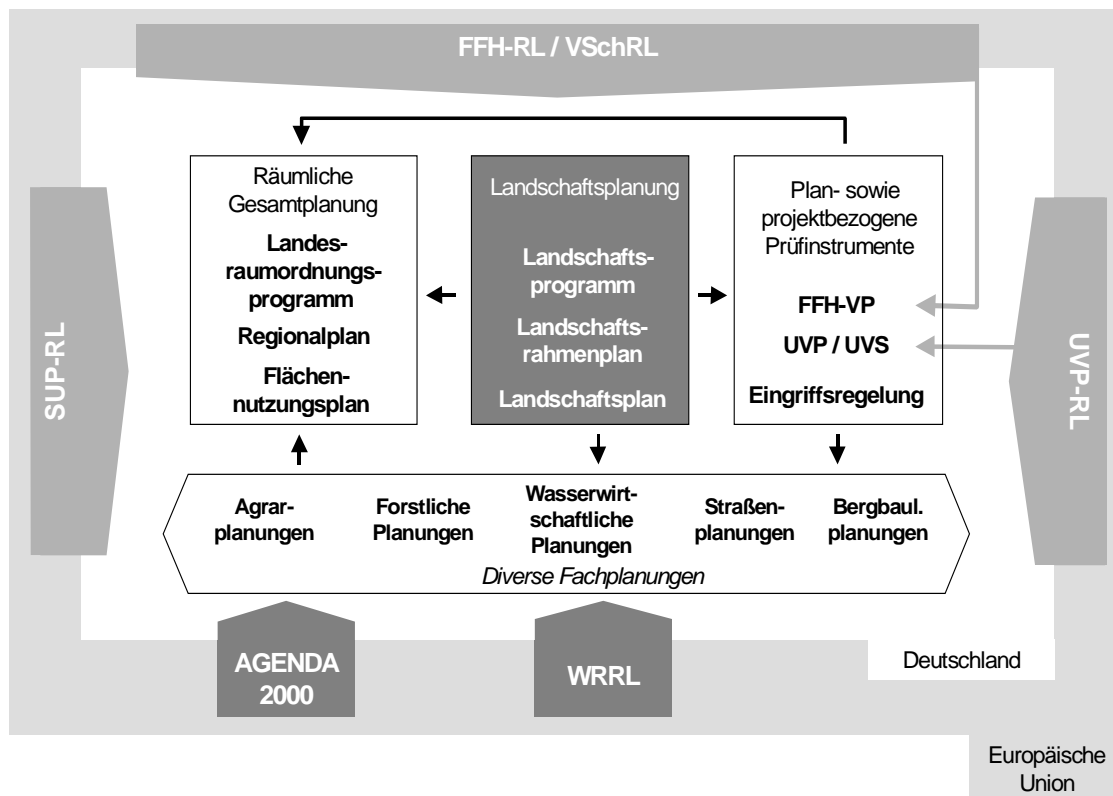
FFH-RL / VSchRL

SUP-RL

Räumliche Gesamtplanung

Landesraumordnungsprogramm

Regionalplan

Flächennutzungsplan

Landschaftsplanung

Landschaftsprogramm

Landschaftsrahmenplan

Landschaftsplan

Plan- sowie projektbezogene Prüfinstrumente

FFH-VP

UVP / UVS

Eingriffsregelung

UVP-RL

Agrarplanungen

Forstliche Planungen

Wasserwirtschaftliche Planungen

Straßenplanungen

Bergbaul. planungen

Diverse Fachplanungen

AGENDA 2000

WRRL

Deutschland

Europäische Union